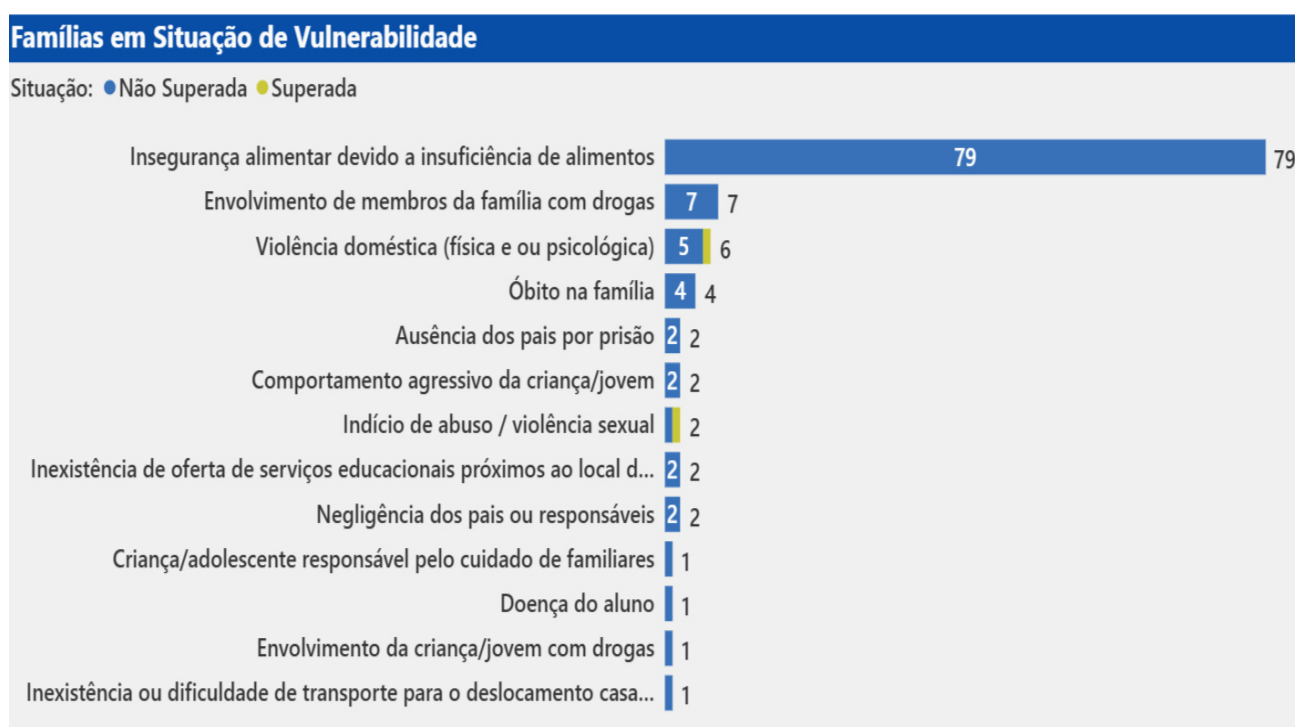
Famílias em Situação de Vulnerabilidade

Situação: ● Não Superada ● Superada

| Situação | Não Superada | Total |
|---|---|---|
| Insegurança alimentar devido a insuficiência de alimentos | 79 | 79 |
| Envolvimento de membros da família com drogas | 7 | 7 |
| Violência doméstica (física e ou psicológica) | 5 | 6 |
| Óbito na família | 4 | 4 |
| Ausência dos pais por prisão | 2 | 2 |
| Comportamento agressivo da criança/jovem | 2 | 2 |
| Indício de abuso / violência sexual | | 2 |
| Inexistência de oferta de serviços educacionais próximos ao local d... | 2 | 2 |
| Negligência dos pais ou responsáveis | 2 | 2 |
| Criança/adolescente responsável pelo cuidado de familiares | | 1 |
| Doença do aluno | | 1 |
| Envolvimento da criança/jovem com drogas | | 1 |
| Inexistência ou dificuldade de transporte para o deslocamento casa... | | 1 |